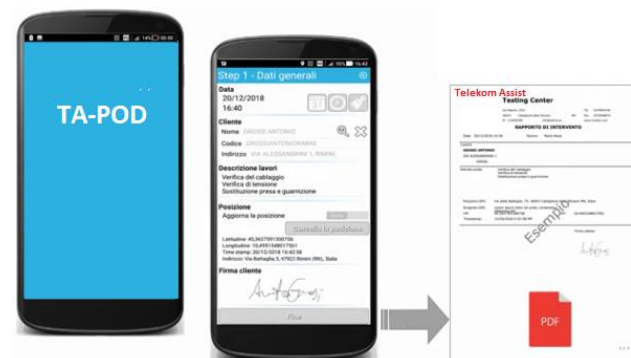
TA-POD

Step 1 - Dati generali

Data
20/12/2018
16:40

Cliente
Nome GROSSI ANTONIO
Codice GROSSIANTONIOMARINI
Indirizzo VIA ALESSANDRINI 7, RIMINI

Descrizione lavori
Verifica del cablaggio
Verifica di tensione
Sostituzione pressa e guarnizione

Posizione
Aggiorna la posizione

Cancella la posizione

Latitudine: 43,9627591300756
Longitudine: 12,4951548617901
Time stamp: 20/12/2018 16:42:58
Indirizzo: Via Battaglia, 5 47921 Rimini (RN), Italia

Firma cliente

Fine

Telekom Assist
Testing Center

RAPPORTO DI INTERVENTO

Esempio

PDF